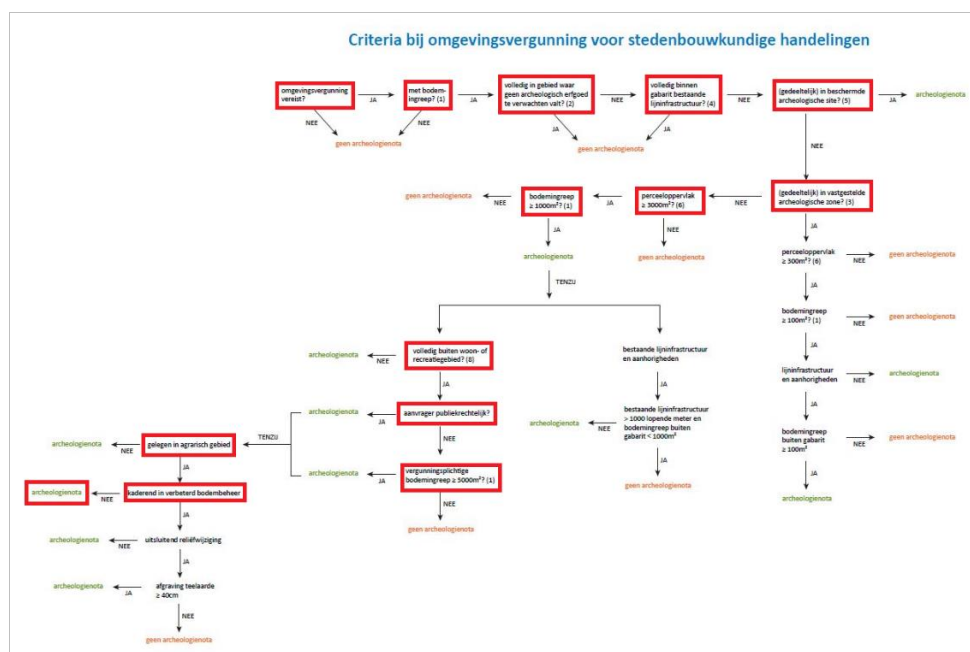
Criteria bij omgevingsvergunning voor stedenbouwkundige handelingen

omgevingsvergunning vereist?

JA

NEE

met bodemingreep? (1)

JA

NEE

geen archeologienota

volledig in gebied waar geen archeologisch erfgoed te verwachten valt? (2)

NEE

JA

volledig binnen gabarit bestaande lijninfrastructuur? (4)

NEE

JA

geen archeologienota

(gedeeltelijk) in beschermde archeologische site? (5)

JA

archeologienota

NEE

(gedeeltelijk) in vastgestelde archeologische zone? (3)

NEE

perceeloppervlak ≥ 3000m²? (6)

JA

NEE

geen archeologienota

bodemingreep ≥ 1000m²? (1)

NEE

geen archeologienota

JA

archeologienota

TENZU

perceeloppervlak ≥ 300m²? (6)

NEE

geen archeologienota

JA

bodemingreep ≥ 100m²? (1)

NEE

geen archeologienota

JA

lijninfrastructuur en aanhorigheden

NEE

archeologienota

JA

bodemingreep buiten gabarit ≥ 100m²

NEE

geen archeologienota

JA

archeologienota

volledig buiten woon- of recreatiegebied? (8)

NEE

archeologienota

JA

aanvrager publiekrechtelijk?

JA

archeologienota

TENZU

NEE

vergunningsplichtige bodemingreep ≥ 5000m²? (1)

JA

archeologienota

NEE

geen archeologienota

bestaande lijninfrastructuur en aanhorigheden

JA

bestaande lijninfrastructuur > 1000 lopende meter en bodemingreep buiten gabarit < 1000m²

NEE

archeologienota

JA

geen archeologienota

gelegen in agrarisch gebied

NEE

archeologienota

JA

kaderend in verbeterd bodembeheer

NEE

archeologienota

JA

uitsluitend reliëfwijziging

NEE

archeologienota

JA

afgraving teelaarde ≥ 40cm

JA

archeologienota

NEE

geen archeologienota